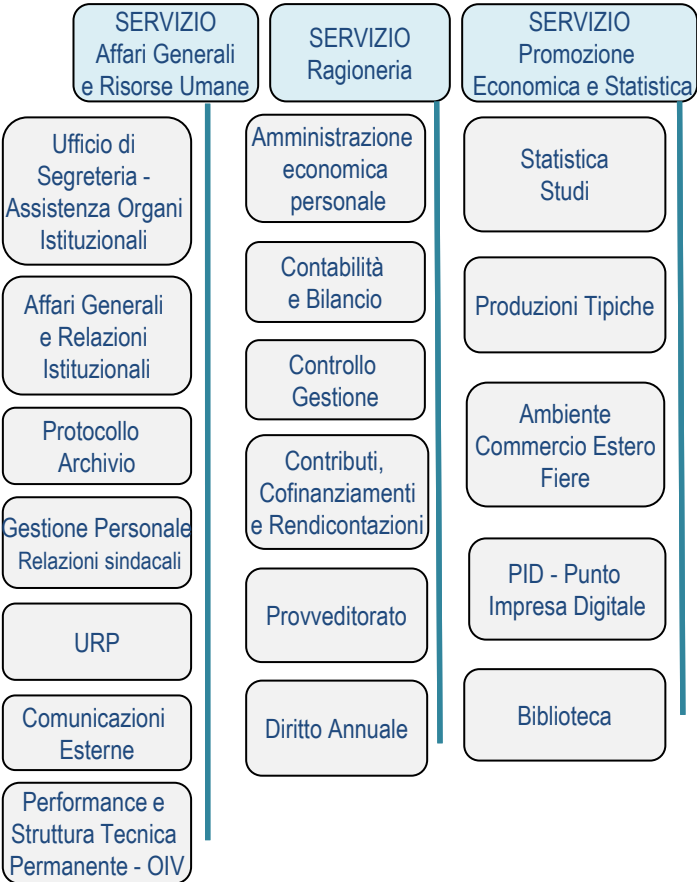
SERVIZIO
Affari Generali e Risorse Umane

Ufficio di Segreteria - Assistenza Organi Istituzionali

Affari Generali e Relazioni Istituzionali

Protocollo Archivio

Gestione Personale
Relazioni sindacali

URP

Comunicazioni Esterne

Performance e Struttura Tecnica Permanente - OIV

SERVIZIO
Ragioneria

Amministrazione economica personale

Contabilità e Bilancio

Controllo Gestione

Contributi, Cofinanziamenti e Rendicontazioni

Provveditorato

Diritto Annuale

SERVIZIO
Promozione Economica e Statistica

Statistica
Studi

Produzioni Tipiche

Ambiente
Commercio Estero
Fiere

PID - Punto Impresa Digitale

Biblioteca